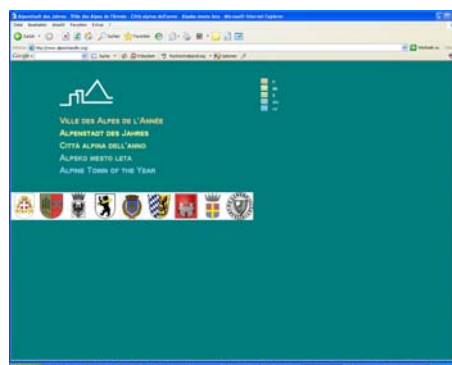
Alpenstadt des Jahres · Ville des Alpes de l'Année · Città alpina dell'anno · Alpsko mesto leta - Microsoft Internet Explorer

Ville des Alpes de l'Année
Alpenstadt des Jahres
Città alpina dell'anno
Alpsko mesto leta
Alpine Town of the Year